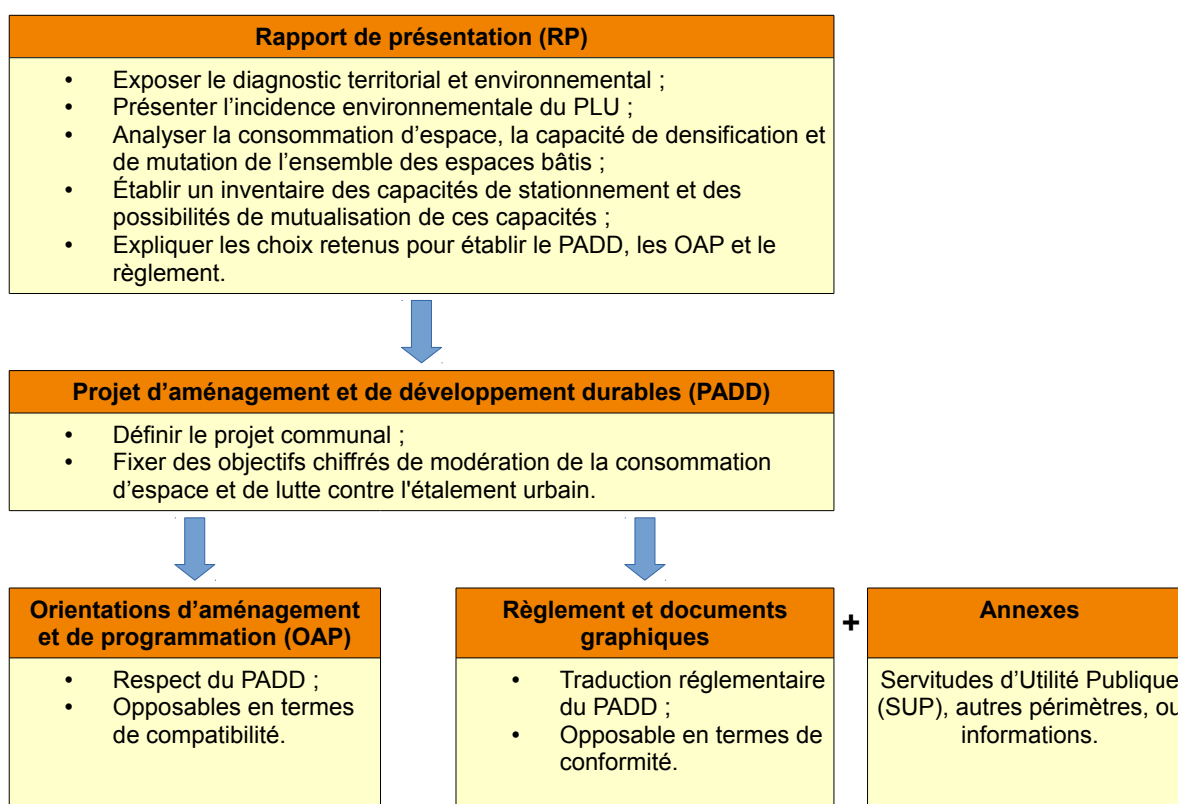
Rapport de présentation (RP)

- Exposer le diagnostic territorial et environnemental ;
- Présenter l'incidence environnementale du PLU ;
- Analyser la consommation d'espace, la capacité de densification et de mutation de l'ensemble des espaces bâtis ;
- Établir un inventaire des capacités de stationnement et des possibilités de mutualisation de ces capacités ;
- Expliquer les choix retenus pour établir le PADD, les OAP et le règlement.

Projet d'aménagement et de développement durables (PADD)

- Définir le projet communal ;
- Fixer des objectifs chiffrés de modération de la consommation d'espace et de lutte contre l'étalement urbain.

Orientations d'aménagement et de programmation (OAP)

- Respect du PADD ;
- Opposables en termes de compatibilité.

Règlement et documents graphiques

- Traduction réglementaire du PADD ;
- Opposable en termes de conformité.

+

Annexes

Servitudes d'Utilité Publique (SUP), autres périmètres, ou informations.